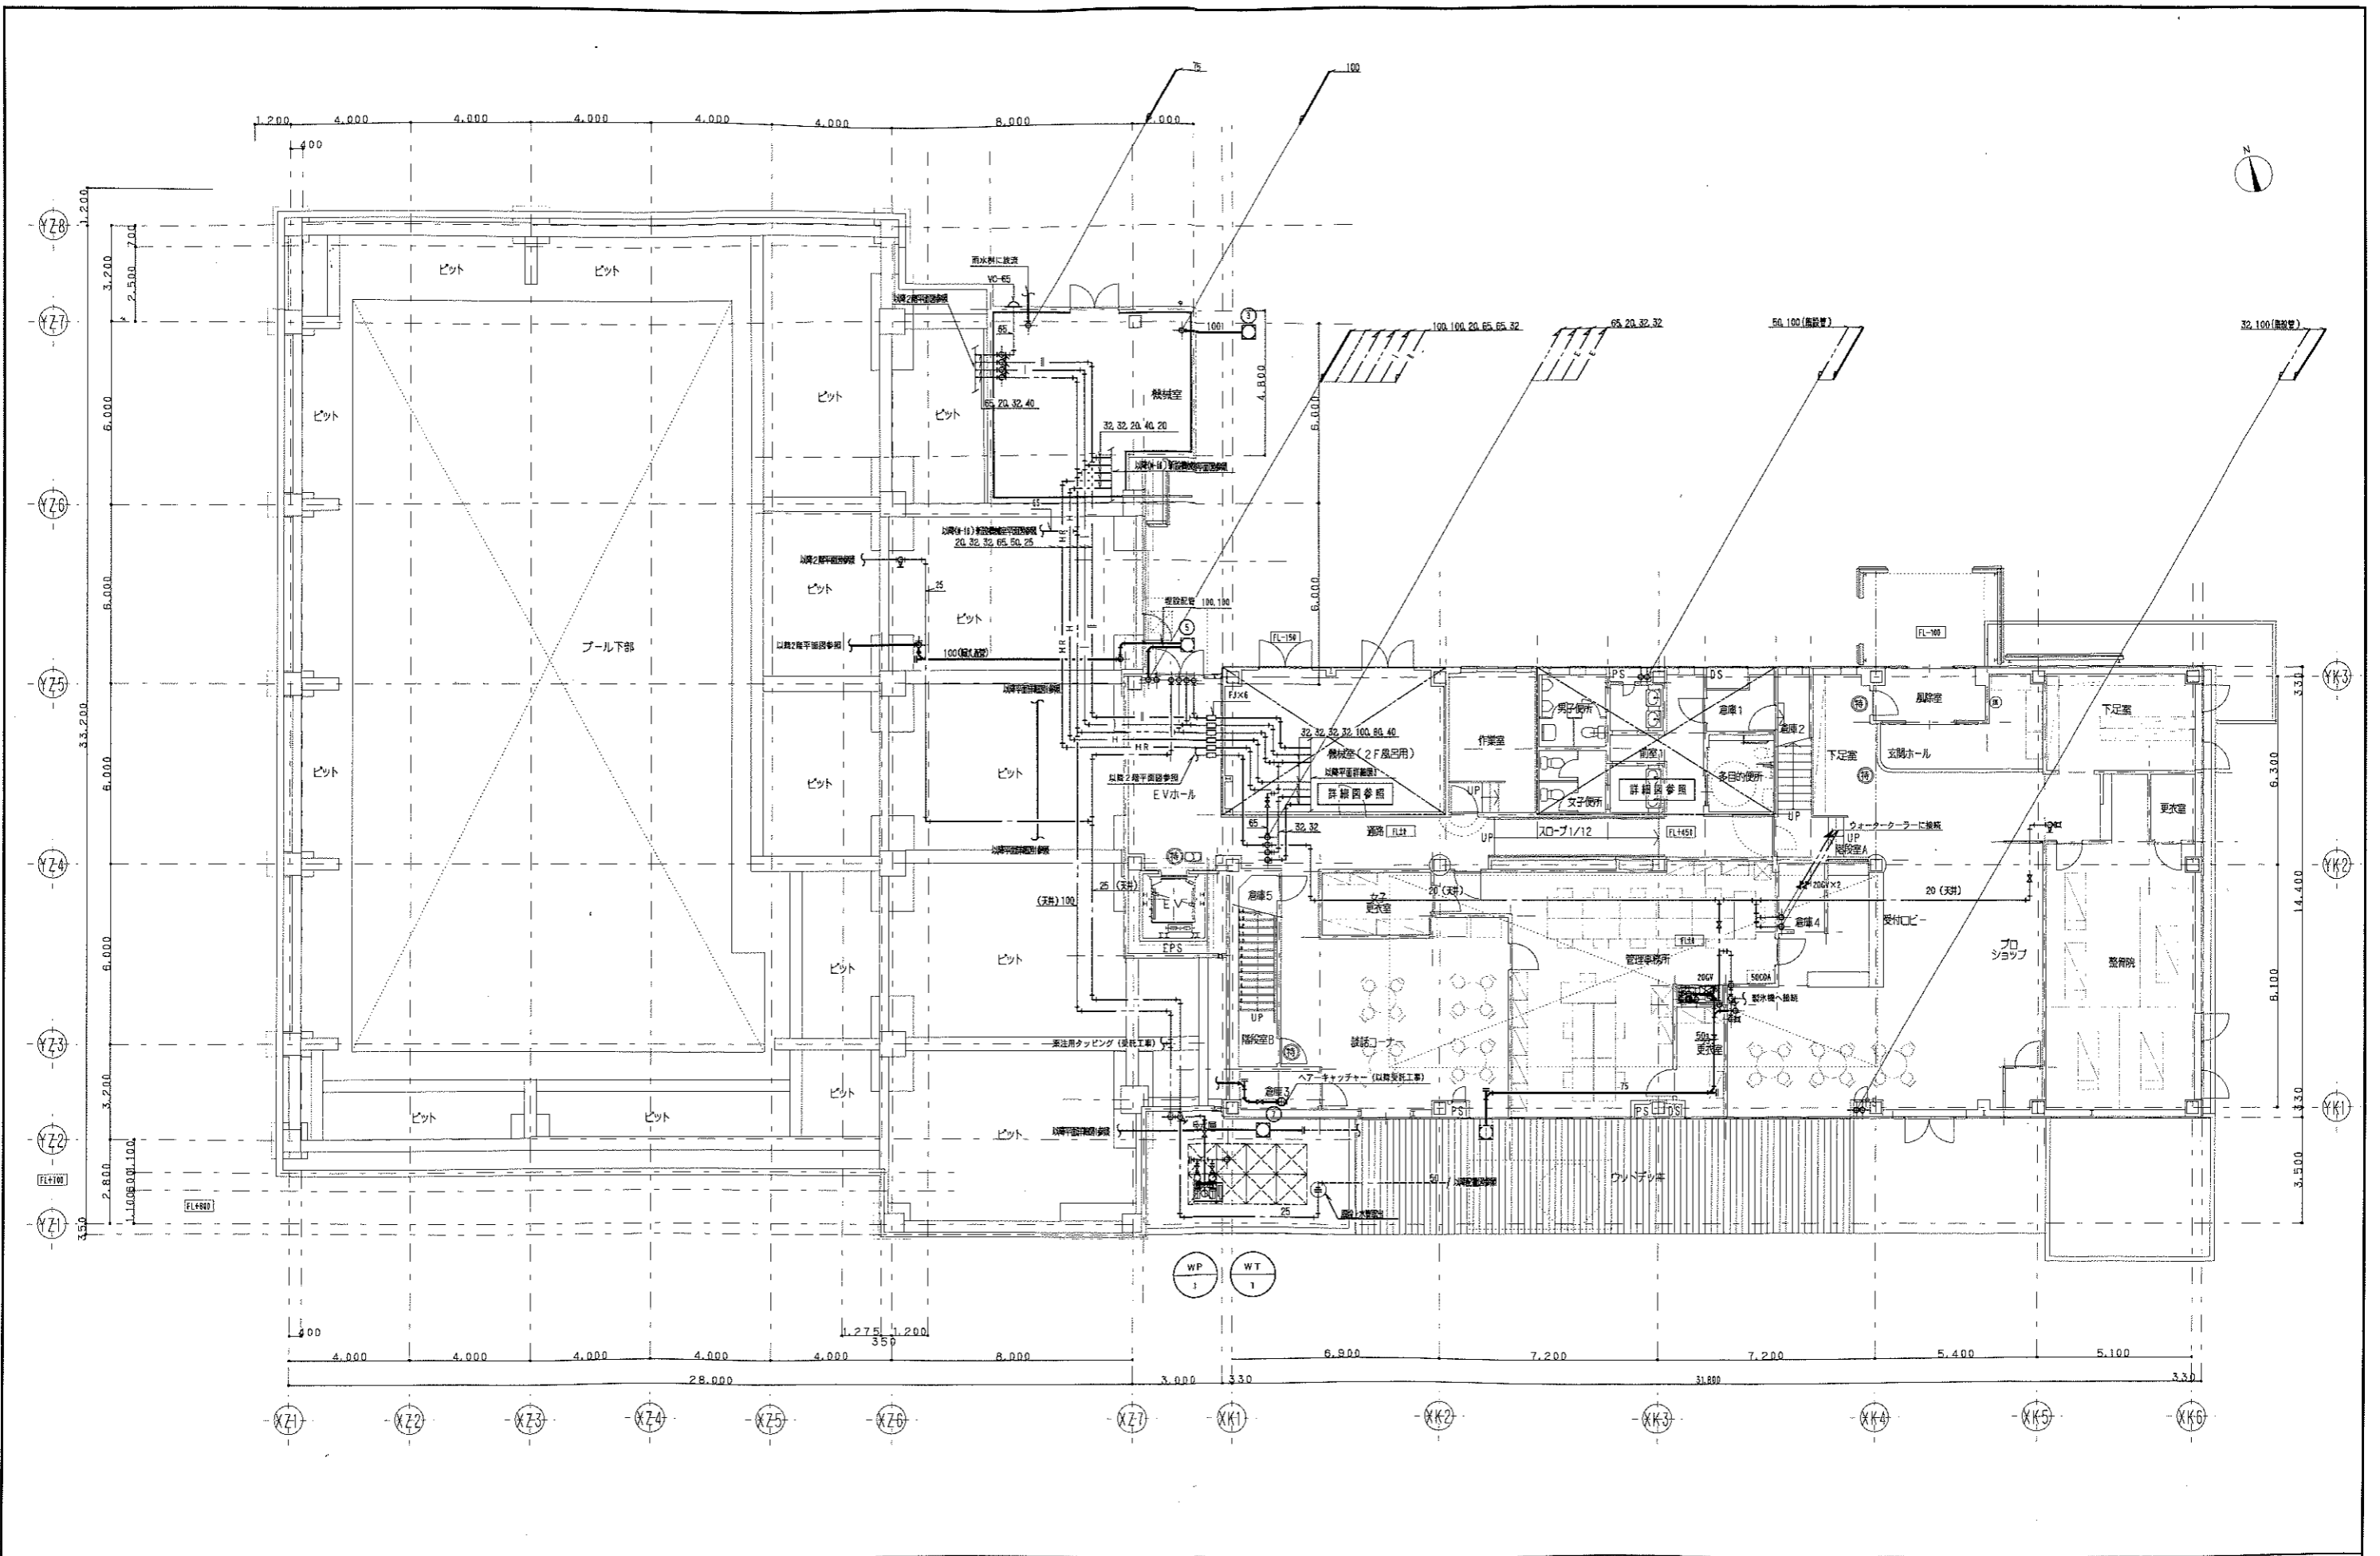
75
100
1,200 4,000 4,000 4,000 4,000 4,000 8,000 3,000
400
N
YZ8
YZ7
YZ6
YZ5
YZ4
YZ3
YZ2
YZ1
1,200
700
3,200
2,500
6,000
6,000
33,200
6,000
6,000
3,200
2,800
1,100
350
FL+100
FL+840
ピット
ピット
ピット
ピット
ピット
ピット
ピット
ピット
ピット
ピット
ピット
ピット
ピット
ピット
ピット
プール下部
雨水桝に放流
VC-65
機械室
65, 20, 32, 40
32, 32, 20, 40, 20
4,800
6,000
6,000
100, 100, 20, 65, 65, 32
65, 20, 32, 32
50, 100
32, 100
以降2階平面図参照
以降2階平面図参照
20, 32, 32, 65, 50, 25
25
既設配管 100, 100
100
FL-150
FL-100
FJ×6
32, 32, 32, 32, 100, 80, 40
機械室(2F風呂用)
詳細図参照
EVホール
以降2階平面図参照
以降平面詳細図参照
以降平面詳細図参照
65
32, 32
通路 FL±0
スロープ1/12
FL+450
作業室
PS
男子便所
女子便所
詳細図参照
DS
倉庫1
倉庫2
多目的便所
下足室
風除室
玄関ホール
下足室
更衣室
ウォータークーラーに接続
UP
階段室A
20GV×2
20(天井)
倉庫4
受付ロビー
プロショップ
整備
EV
EPS
(天井)100
25(天井)
倉庫5
女子更衣室
20(天井)
管理事務所
20GV
50CDA
製氷機へ接続
50φ 更衣室
談話コーナー
階段室B
UP
将来用タッピング(受託工事)
ヘアーキャッチャー(以降受託工事)
倉庫3
75
PS
PS DS
以降平面詳細図参照
ウッドデッキ
50
25
3,30
6,300
14,400
8,100
3,30
3,500
YK3
YK2
YK1
WP 1
WT 1
400
1,275 1,200
350
4,000 4,000 4,000 4,000 4,000 8,000
28,000
3,000
330
6,900 7,200 7,200 5,400 5,100
31,800
330
XZ1 XZ2 XZ3 XZ4 XZ5 XZ6 XZ7 XK1 XK2 XK3 XK4 XK5 XK6